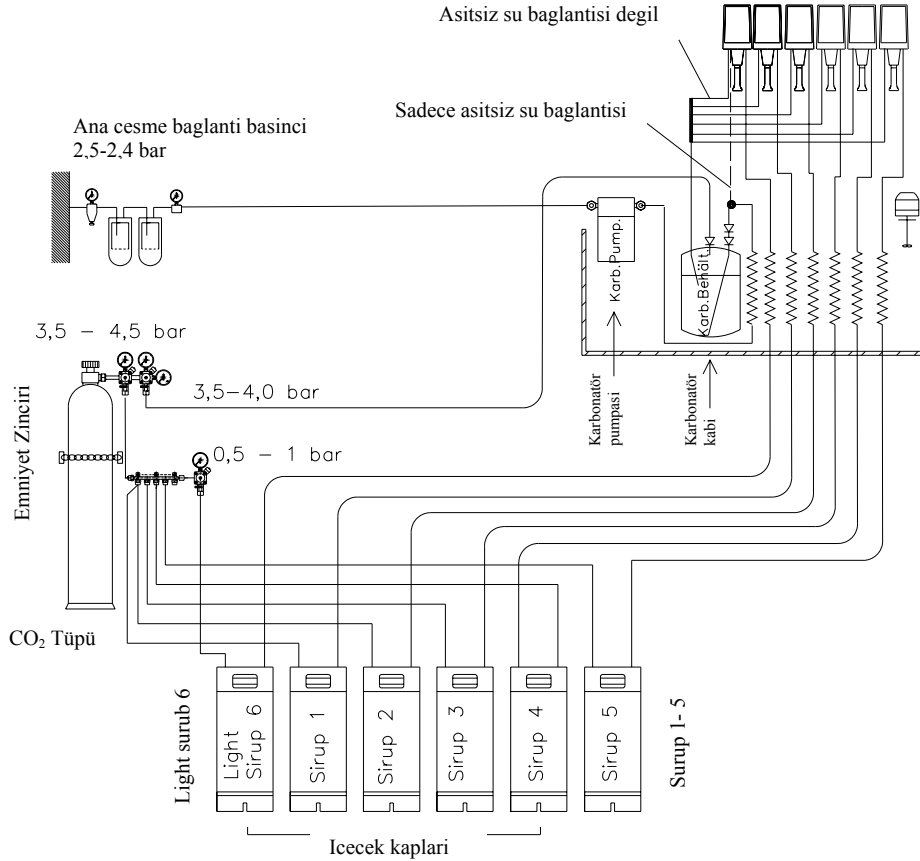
Asitsiz su baglantisi degil

Sadece asitsiz su baglantisi

Ana cesme baglanti basinci 2,5-2,4 bar

Karb.Pump.

Karb.Behält.

3,5 – 4,5 bar

3,5–4,0 bar

Karbonatör pumpasi

Karbonatör kabi

0,5 – 1 bar

Emniyet Zinciri

$CO_2$ Tüpü

Light surub 6

Light Sirup 6

Sirup 1

Sirup 2

Sirup 3

Sirup 4

Sirup 5

Surup 1- 5

Icecek kaplari